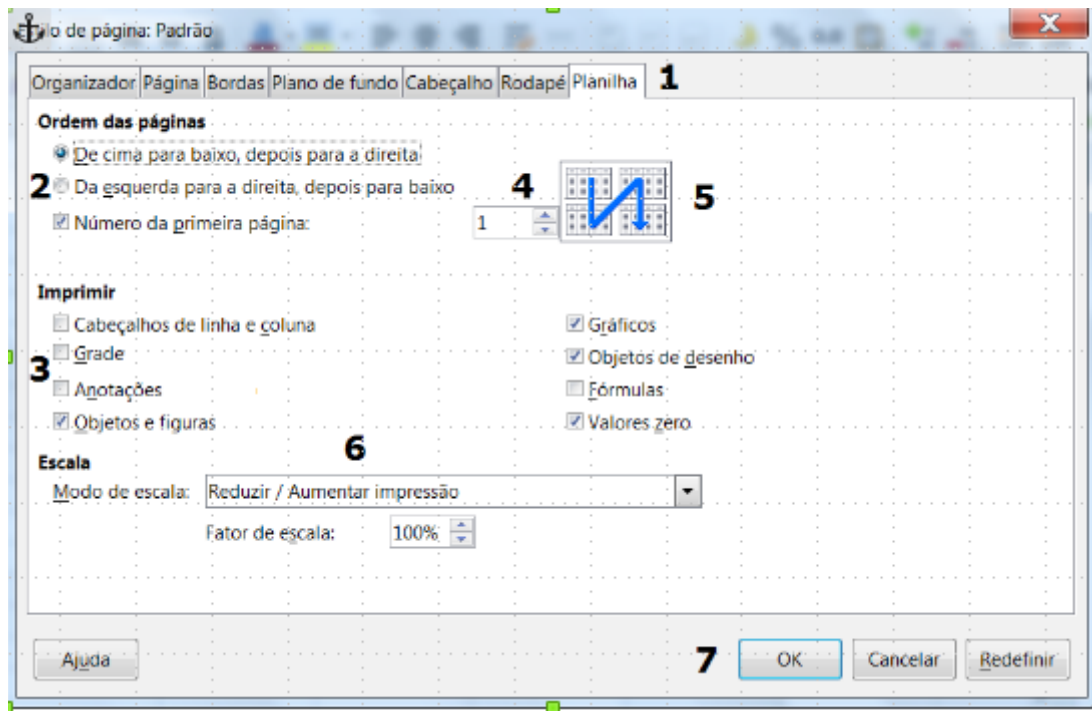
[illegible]o de página: Padrão

Organizador | Página | Bordas | Plano de fundo | Cabeçalho | Rodapé | Planilha 1

Ordem das páginas
De cima para baixo, depois para a direita
2 Da esquerda para a direita, depois para baixo 4 5
Número da primeira página: 1

Imprimir
Cabeçalhos de linha e coluna
3 Grade
Anotações
Objetos e figuras
Gráficos
Objetos de desenho
Fórmulas
Valores zero

Escala 6
Modo de escala: Reduzir / Aumentar impressão
Fator de escala: 100%

Ajuda 7 OK Cancelar Redefinir